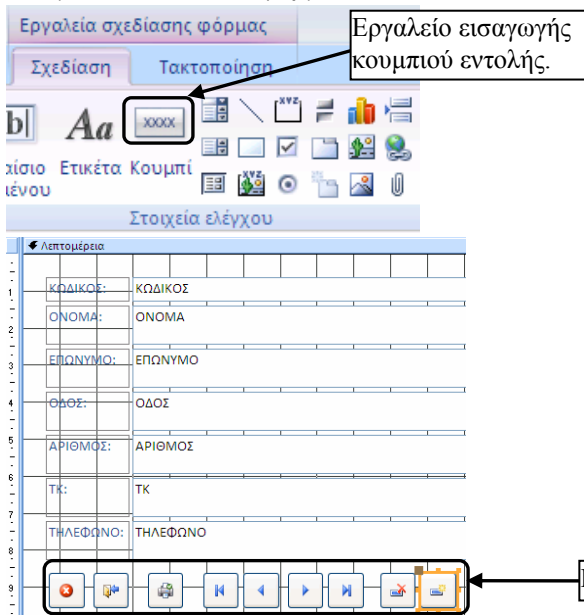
Εργαλεία σχεδίασης φόρμας

Σχεδίαση Τακτοποίηση

Εργαλείο εισαγωγής κουμπιού εντολής.

xxxx

xyz

πλαίσιο κειμένου Ετικέτα Κουμπί

Στοιχεία ελέγχου

Λεπτομέρεια

| | |
|---|---|
| ΚΩΔΙΚΟΣ: | ΚΩΔΙΚΟΣ |
| ΟΝΟΜΑ: | ΟΝΟΜΑ |
| ΕΠΩΝΥΜΟ: | ΕΠΩΝΥΜΟ |
| ΟΔΟΣ: | ΟΔΟΣ |
| ΑΡΙΘΜΟΣ: | ΑΡΙΘΜΟΣ |
| ΤΚ: | ΤΚ |
| ΤΗΛΕΦΩΝΟ: | ΤΗΛΕΦΩΝΟ |

1 2 3 4 5 6 7 8 9

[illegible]